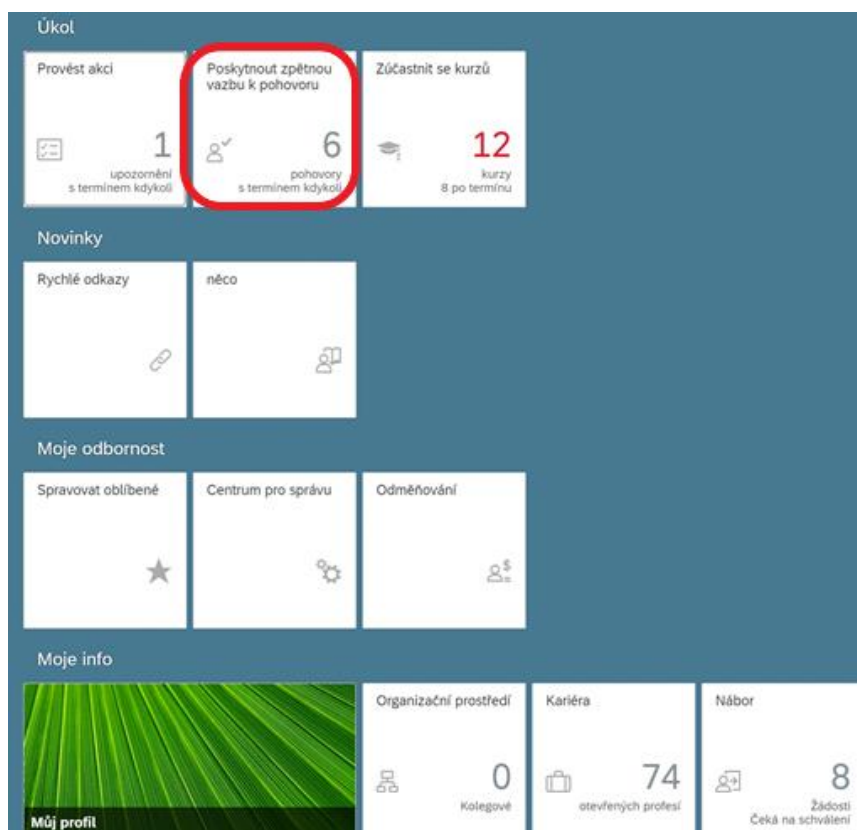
Úkol

Provést akci
1
upozornění
s termínem kdykoli

Poskytnout zpětnou vazbu k pohovoru
6
pohovory
s termínem kdykoli

Zúčastnit se kurzů
12
kurzy
8 po termínu

Novinky

Rychlé odkazy

něco

Moje odbornost

Spravovat oblíbené

Centrum pro správu

Odměňování

Moje info

Můj profil

Organizační prostředí
0
Kolegové

Kariéra
74
otevřených profesí

Nábor
8
Žádosti
Čeká na schválení